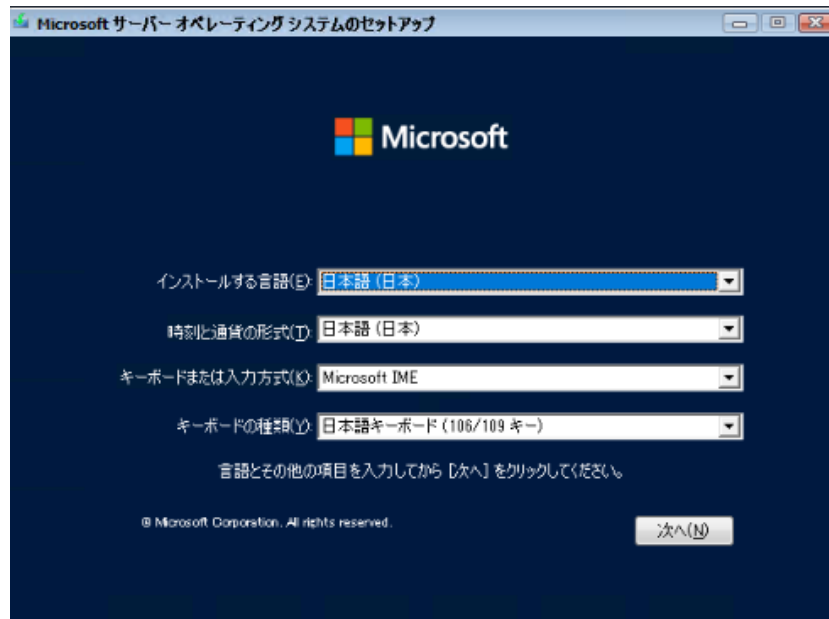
Microsoft サーバー オペレーティング システムのセットアップ

Microsoft

インストールする言語(E): 日本語 (日本)

時刻と通貨の形式(T): 日本語 (日本)

キーボードまたは入力方式(K): Microsoft IME

キーボードの種類(Y): 日本語キーボード (106/109 キー)

言語とその他の項目を入力してから [次へ] をクリックしてください。

© Microsoft Corporation. All rights reserved.

次へ(N)